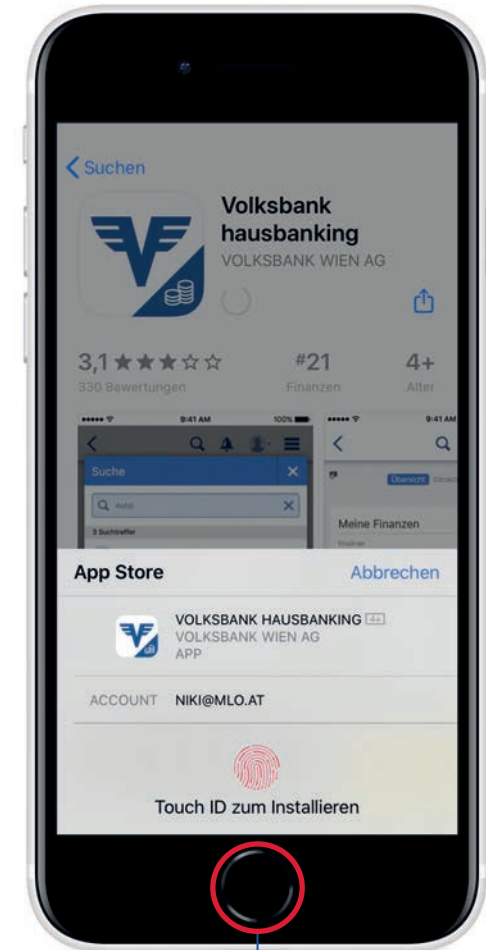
Suchen

Volksbank hausbanking
VOLKSBANK WIEN AG

3,1 ★★★☆☆
330 Bewertungen

#21
Finanzen

4+
Alter

9:41 AM
100%

Suche

Aktie

3 Suchtreffer

9:41 AM

Übersicht

Meine Finanzen

App Store
Abbrechen

VOLKSBANK HAUSBANKING 4+
VOLKSBANK WIEN AG
APP

ACCOUNT NIKI@MLO.AT

Touch ID zum Installieren